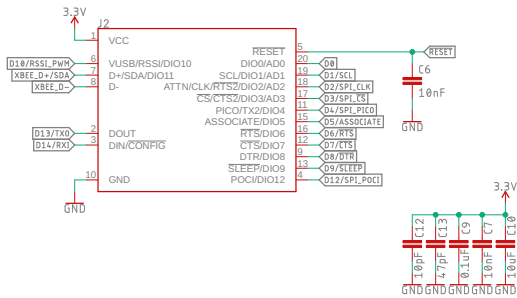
3.3V

J2

1 VCC
6 VUSB/RSSI/DIO10
7 D+/SDA/DIO11
8 D-
2 DOUT
3 DIN/$\overline{CONFIG}$
10 GND

5 $\overline{RESET}$
20 DIO0/AD0
19 SCL/DIO1/AD1
18 ATTN/CLK/$\overline{RTS2}$/AD2
17 $\overline{CS}$/CTS2/DIO3/AD3
16 PICO/TX2/DIO4
15 ASSOCIATE/DIO5
14 $\overline{RTS}$/DIO6
12 $\overline{CTS}$/DIO7
11 DTR/DIO8
9 $\overline{SLEEP}$/DIO9
4 POCI/DIO12

D10/RSSI_PWM
XBEE_D+/SDA
XBEE_D-
D13/TX0
D14/RXI

GND

RESET
C6
10nF
GND

D0
D1/SCL
D2/SPI_CLK
D3/SPI_CS
D4/SPI_PICO
D5/ASSOCIATE
D6/RTS
D7/CTS
D8/DTR
D9/SLEEP
D12/SPI_POCI

3.3V
C12 10pF
C13 47pF
C9 0.1uF
C7 10nF
C10 10uF
GND GND GND GND GND